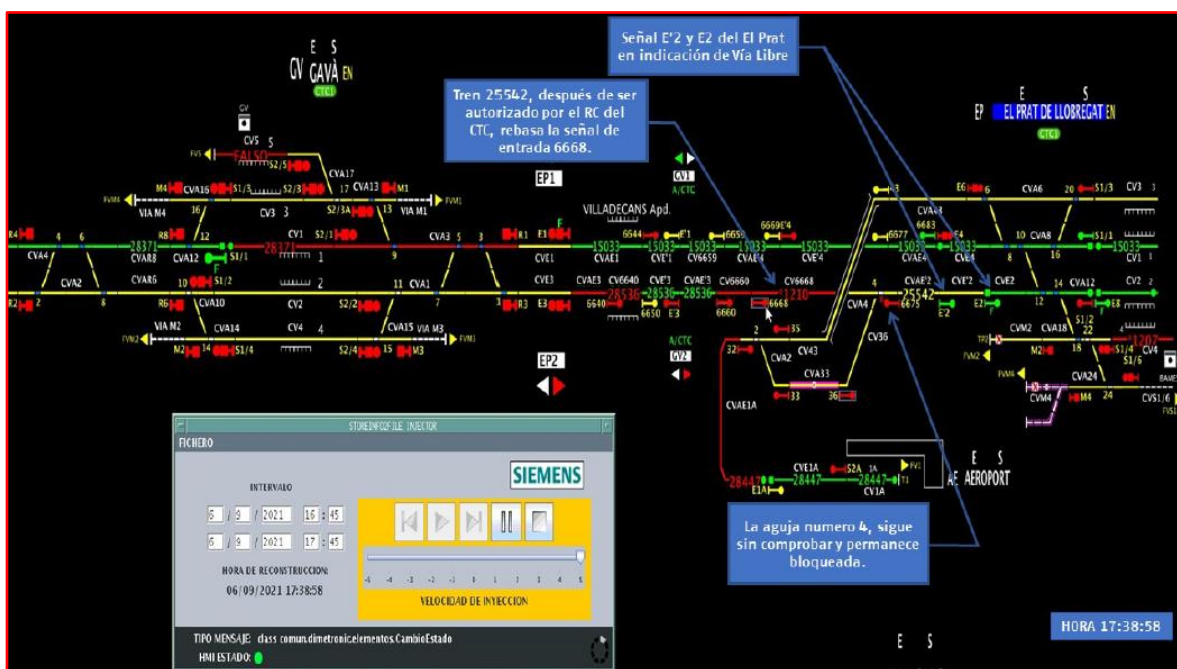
Señal E'2 y E2 del El Prat en indicación de Vía Libre

Tren 25542, después de ser autorizado por el RC del CTC, rebasa la señal de entrada 6668.

E S
GV GAVÀ EN
CTC1

E S
EP EL PRAT DE LLOBREGAT EN
CTC1

EP1

VILLADECANS Apd.

CV1
A/CTC

FALSO

CVA17
CVA16 S1/3 S2/3 17 CVA13 M1
VIA M4 16 CV3 3 S2/3A 13 VIA M1
28371 CVA12 S1/1 28371 CV1 1 S2/1 9 CVA3 5 3 R1 E1
CVA4 4 6 CVAR8 12
CVA2 CVAR6 10 S1/2 2 11 CVA1 7
R2 2 8 R6 CVA10 CV2 S2/2 3 R3 E3
VIA M2 CVA14 CV4 4 CVA15 VIA M3
M2 14 S1/4 S2/4 15 M3

CVE1 15033 15033 15033 15033 15033 15033 15033
CVE3 CVAE3 CV6640 CVE'3 CVAE3 CV6660 CV6668
CVAE1 CVE'1 CV6659 CVAE'4 CVE4
6640 28536 28536 28536 1210
6650 E3 6660 6668
6644 E'1 6659 6669E'4
A/CTC
GV2

EP2

CVA8 E6 6 CVA6 20 S1/3 CV3 3
6677 6683 CVAE'4 CVE4 10 CVA8 15033
CVAE'2 CV'E2 CVE2 16 14 CVA12 CV1 1
4 25542 8 12 CV2 2
CVA4 6675 E2 E'2 E8
CV36 CVM2 CVA18 S1/2 22
2 35 CV43 M2 18 S1/4 CV4
32 CVA2 CVA33 CVA24 S1/6
33 36 CVM4 M4 24 CVS1/6
CVAE1A
28447 CVE1A S2A 1A 28447 28447 T1 CV1A
E1A
E S
AE AEROPORT

La aguja numero 4, sigue sin comprobar y permanece bloqueada.

HORA 17:38:58

STOREINFOFILE INJECTOR
FICHERO
SIEMENS
INTERVALO
6 / 9 / 2021 16 : 45
6 / 9 / 2021 17 : 45
HORA DE RECONSTRUCCION:
06/09/2021 17:38:58
VELOCIDAD DE INYECCION
TIPO MENSAJE: class comun.dimetronic.elementos.CambioEstado
HMI ESTADO:

E S